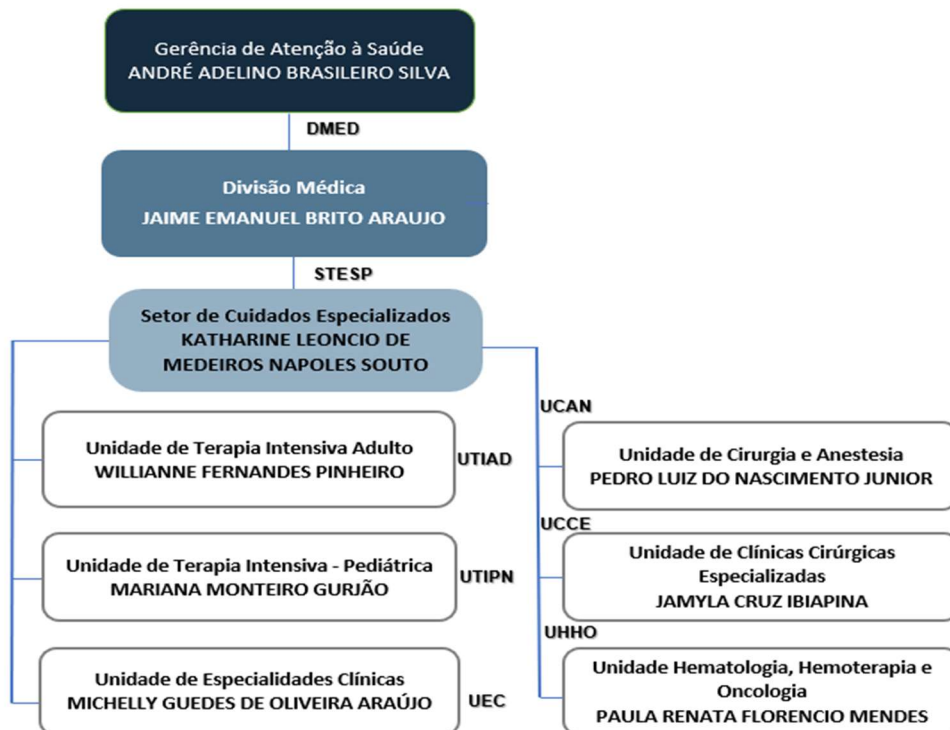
Gerência de Atenção à Saúde
ANDRÉ ADELINO BRASILEIRO SILVA

DMED

Divisão Médica
JAIME EMANUEL BRITO ARAUJO

STESP

Setor de Cuidados Especializados
KATHARINE LEONCIO DE MEDEIROS NAPOLES SOUTO

Unidade de Terapia Intensiva Adulto
WILLIANNE FERNANDES PINHEIRO

UTIAD

Unidade de Terapia Intensiva - Pediátrica
MARIANA MONTEIRO GURJÃO

UTIPN

Unidade de Especialidades Clínicas
MICHELLY GUEDES DE OLIVEIRA ARAÚJO

UEC

UCAN

Unidade de Cirurgia e Anestesia
PEDRO LUIZ DO NASCIMENTO JUNIOR

UCCE

Unidade de Clínicas Cirúrgicas Especializadas
JAMYLA CRUZ IBIAPINA

UHHO

Unidade Hematologia, Hemoterapia e Oncologia
PAULA RENATA FLORENCIO MENDES